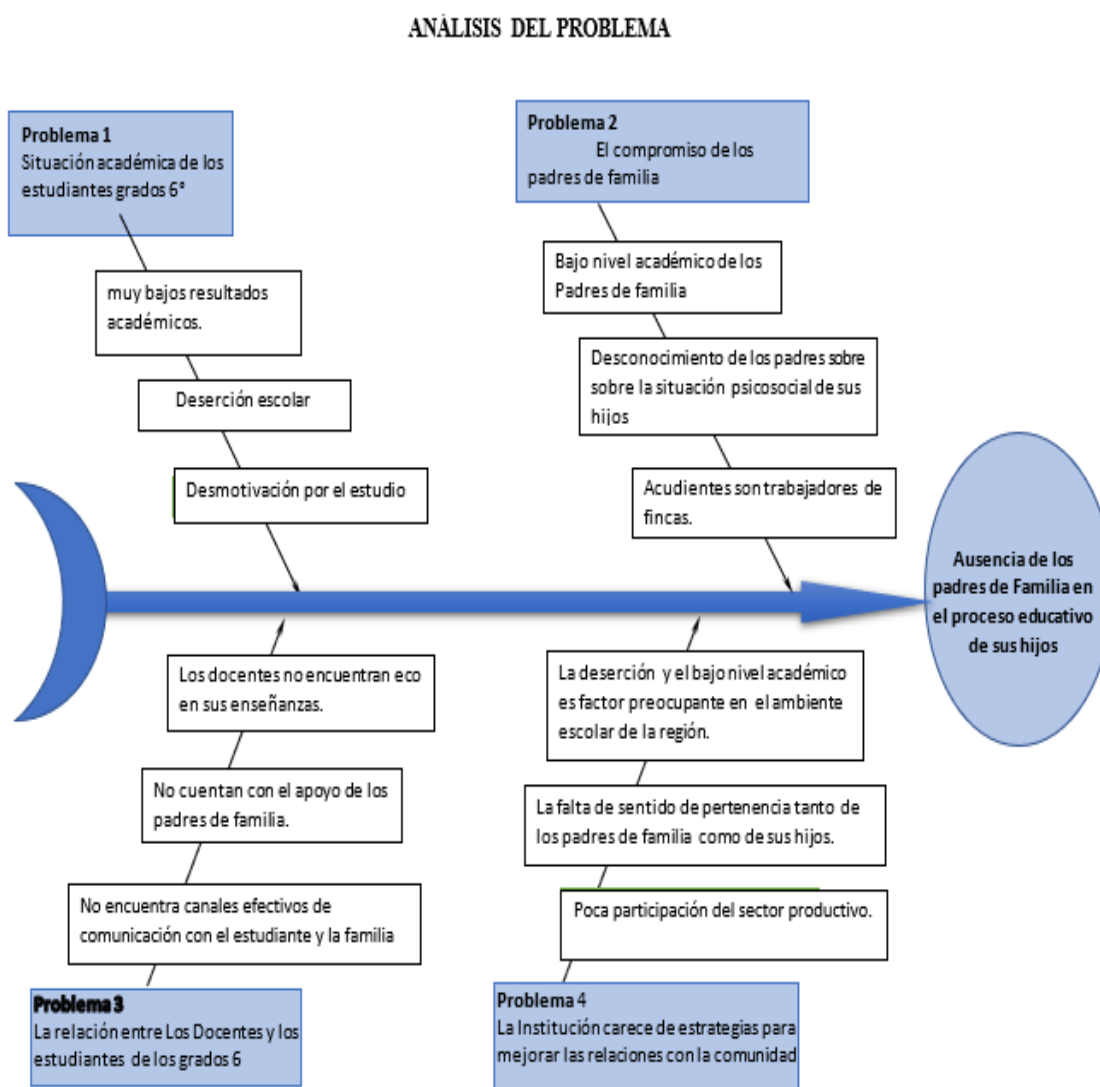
ANÁLISIS DEL PROBLEMA

Problema 1
Situación académica de los estudiantes grados 6°

muy bajos resultados académicos.

Deserción escolar

Desmotivación por el estudio

Problema 2
El compromiso de los padres de familia

Bajo nivel académico de los Padres de familia

Desconocimiento de los padres sobre sobre la situación psicosocial de sus hijos

Acudientes son trabajadores de fincas.

Ausencia de los padres de Familia en el proceso educativo de sus hijos

Los docentes no encuentran eco en sus enseñanzas.

No cuentan con el apoyo de los padres de familia.

No encuentra canales efectivos de comunicación con el estudiante y la familia

Problema 3
La relación entre Los Docentes y los estudiantes de los grados 6

La deserción y el bajo nivel académico es factor preocupante en el ambiente escolar de la región.

La falta de sentido de pertenencia tanto de los padres de familia como de sus hijos.

Poca participación del sector productivo.

Problema 4
La Institución carece de estrategias para mejorar las relaciones con la comunidad